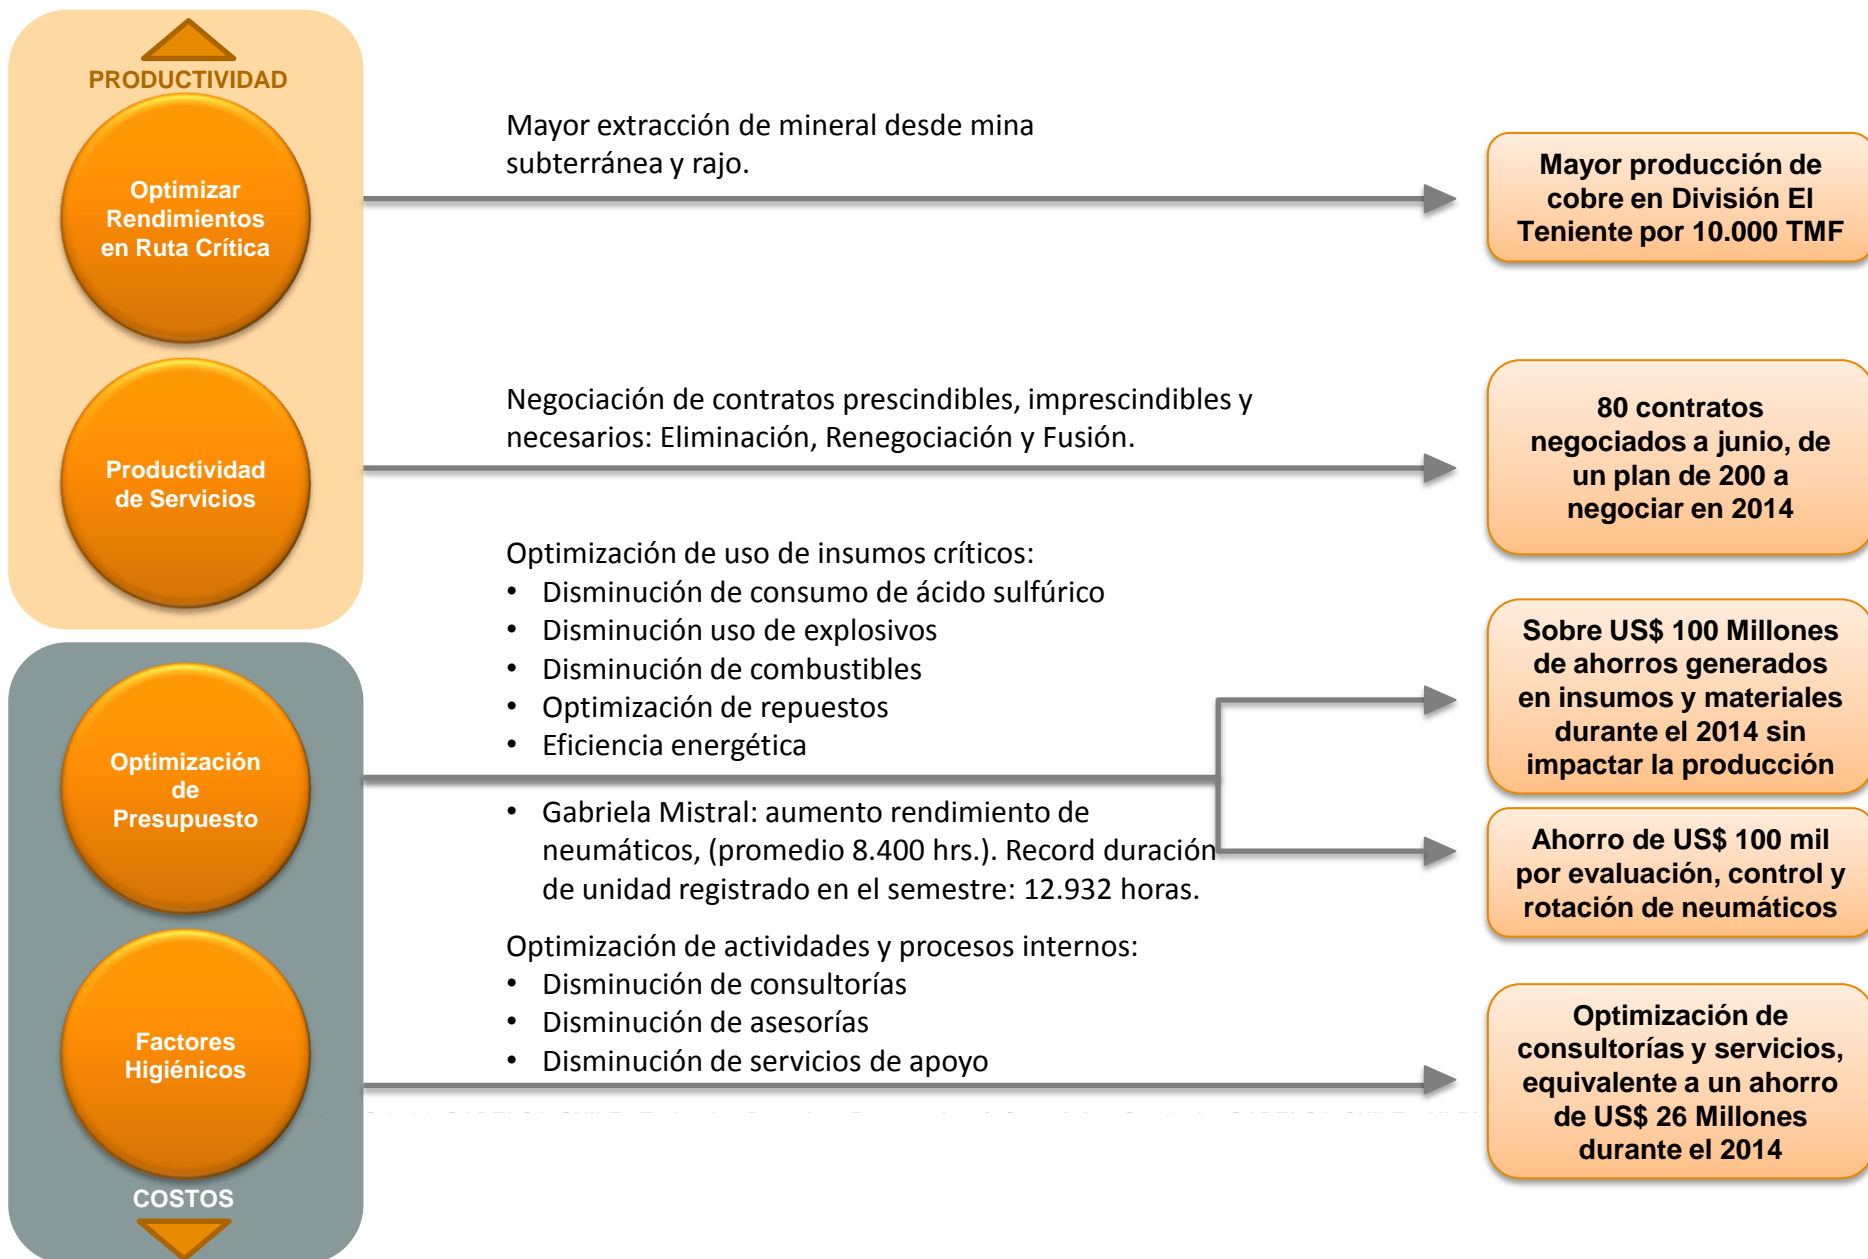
PRODUCTIVIDAD

Optimizar Rendimientos en Ruta Crítica

Productividad de Servicios

Optimización de Presupuesto

Factores Higiénicos

COSTOS

Mayor extracción de mineral desde mina subterránea y rajo.

Mayor producción de cobre en División El Teniente por 10.000 TMF

Negociación de contratos prescindibles, imprescindibles y necesarios: Eliminación, Renegociación y Fusión.

80 contratos negociados a junio, de un plan de 200 a negociar en 2014

Optimización de uso de insumos críticos:
- Disminución de consumo de ácido sulfúrico
- Disminución uso de explosivos
- Disminución de combustibles
- Optimización de repuestos
- Eficiencia energética

Sobre US$ 100 Millones de ahorros generados en insumos y materiales durante el 2014 sin impactar la producción

- Gabriela Mistral: aumento rendimiento de neumáticos, (promedio 8.400 hrs.). Record duración de unidad registrado en el semestre: 12.932 horas.

Ahorro de US$ 100 mil por evaluación, control y rotación de neumáticos

Optimización de actividades y procesos internos:
- Disminución de consultorías
- Disminución de asesorías
- Disminución de servicios de apoyo

Optimización de consultorías y servicios, equivalente a un ahorro de US$ 26 Millones durante el 2014